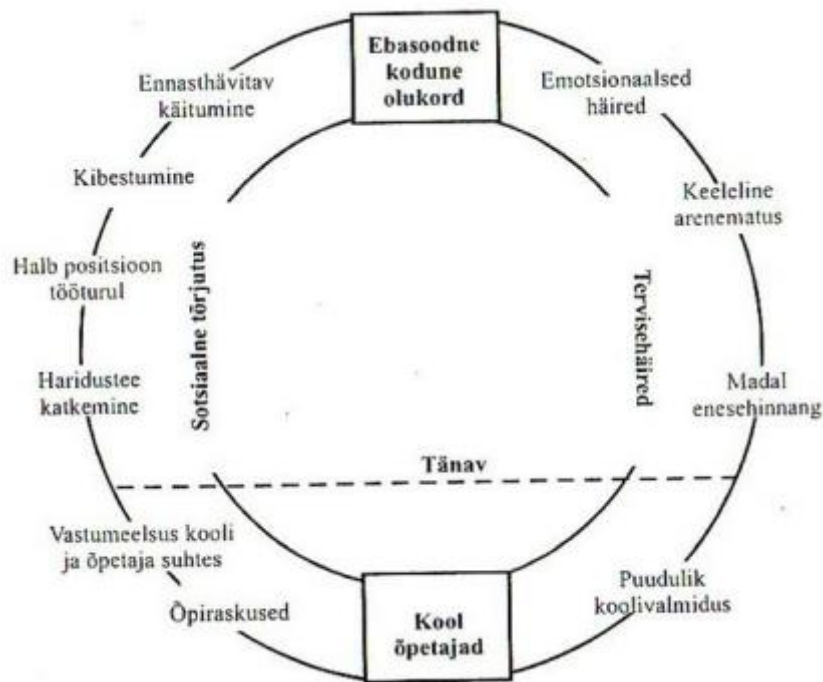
Ebasoodne kodune olukord

Emotsionaalsed häired

Keeleline arenematus

Madal enesehinnang

Puudulik koolivalmidus

Kool õpetajad

Õpiraskused

Vastumeelsus kooli ja õpetaja suhtes

Haridustee katkemine

Halb positsioon tööturul

Kibestumine

Ennasthävitav käitumine

Sotsiaalne tõrjutus

Tervisehäired

Tänav